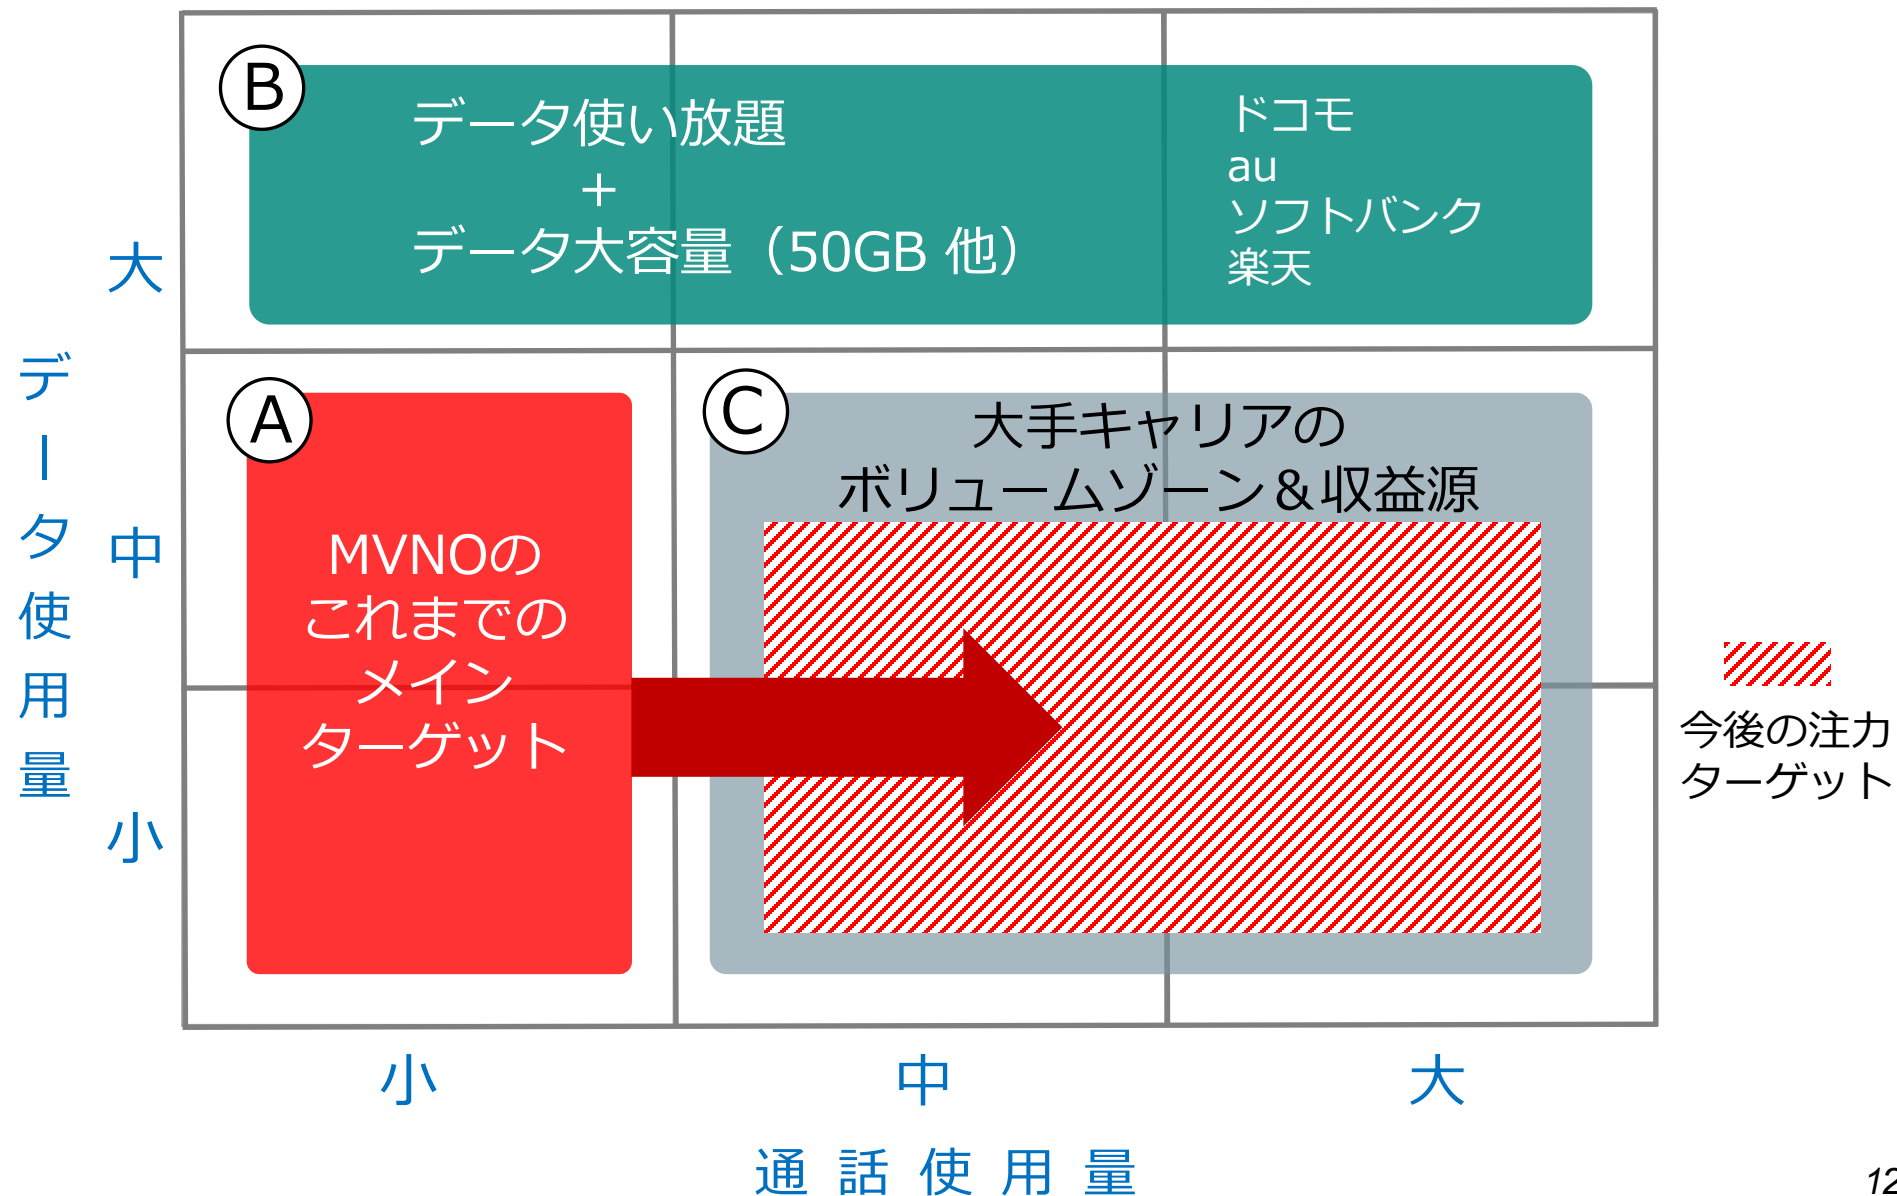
B

データ使い放題
+
データ大容量（50GB 他）

ドコモ
au
ソフトバンク
楽天

データ使用量

大

中

小

A

MVNOの
これまでの
メイン
ターゲット

C

大手キャリアの
ボリュームゾーン＆収益源

今後の注力
ターゲット

小

中

大

通話使用量

12